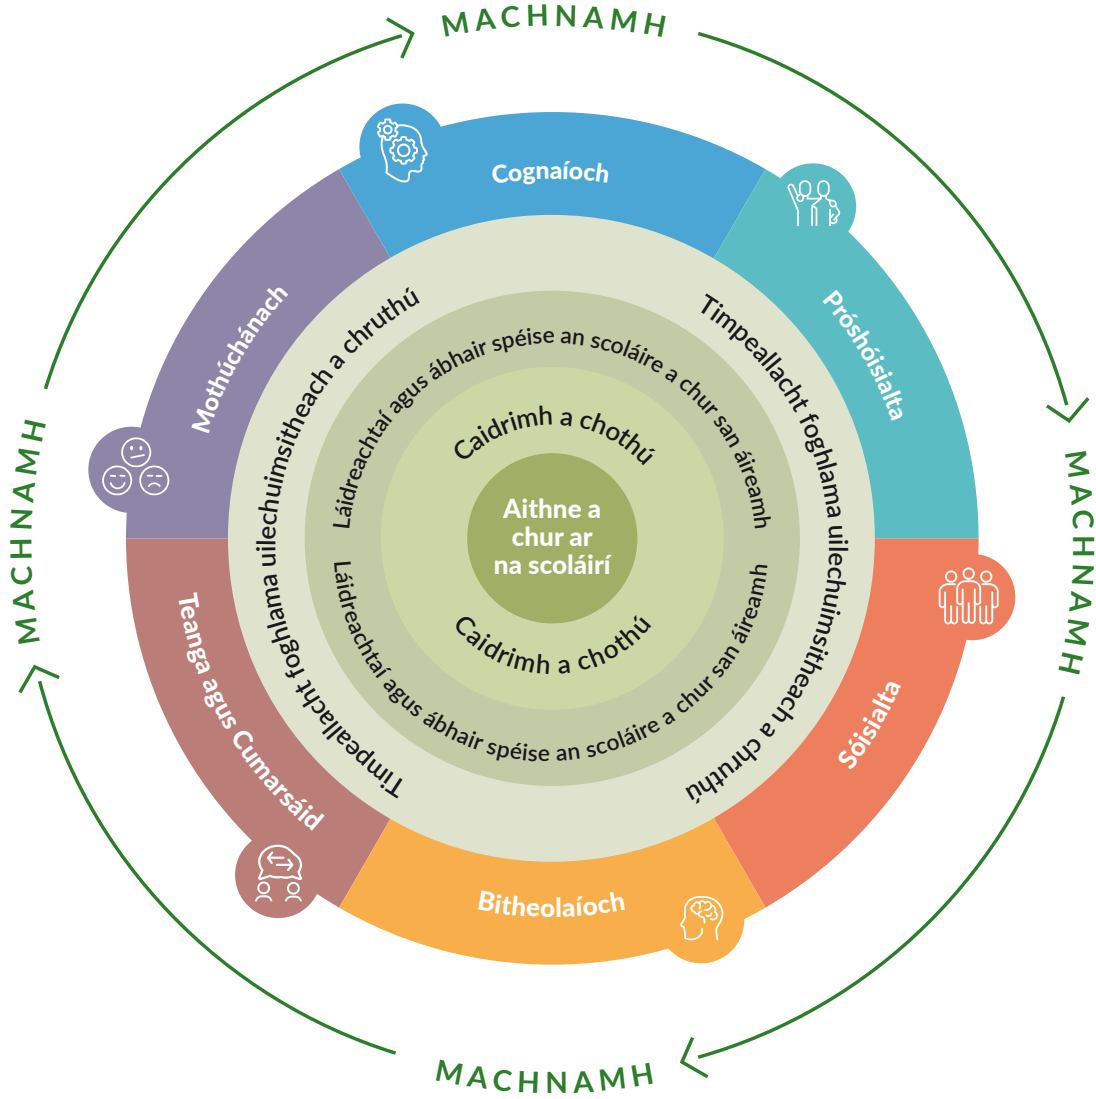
MACHNAMH

MACHNAMH

MACHNAMH

MACHNAMH

Cognaíoch

Próshóisialta

Sóisialta

Bitheolaíoch

Teanga agus Cumarsáid

Mothúchánach

Timpeallacht foghlama uilechuimsitheach a chruthú

Timpeallacht foghlama uilechuimsitheach a chruthú

Láidreachtaí agus ábhair spéise an scoláire a chur san áireamh

Láidreachtaí agus ábhair spéise an scoláire a chur san áireamh

Caidrimh a chothú

Caidrimh a chothú

Aithne a chur ar na scoláirí